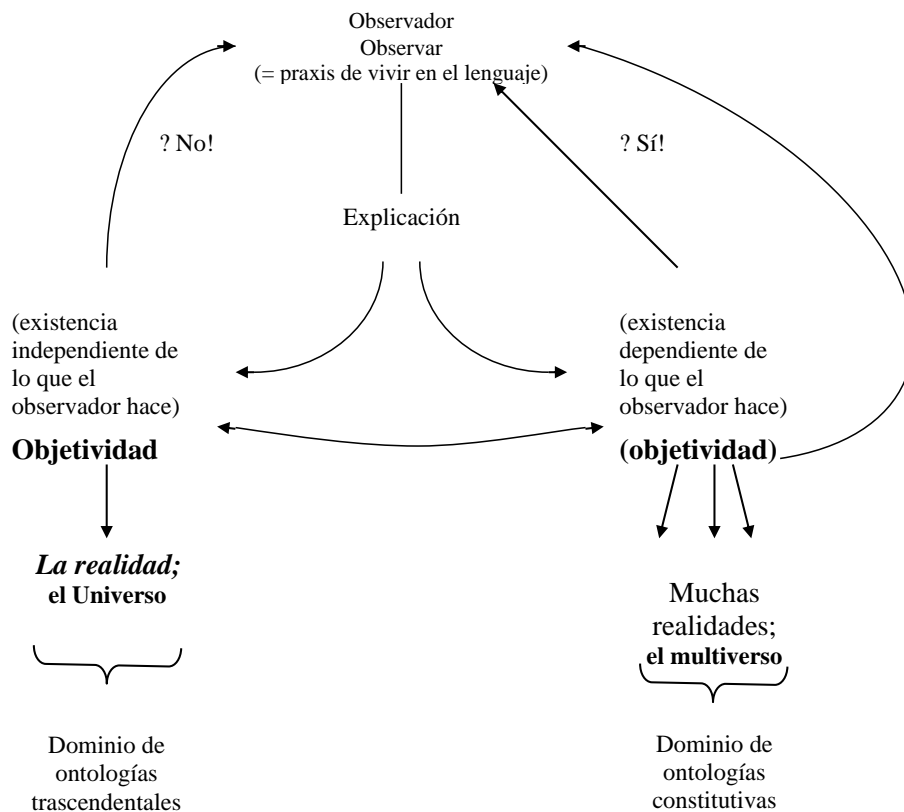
Observador
Observar
(= praxis de vivir en el lenguaje)

? No!

? Sí!

Explicación

(existencia independiente de lo que el observador hace)

**Objetividad**

*La realidad;*
**el Universo**

Dominio de ontologías trascendentales

(existencia dependiente de lo que el observador hace)

**(objetividad)**

Muchas realidades;
**el multiverso**

Dominio de ontologías constitutivas